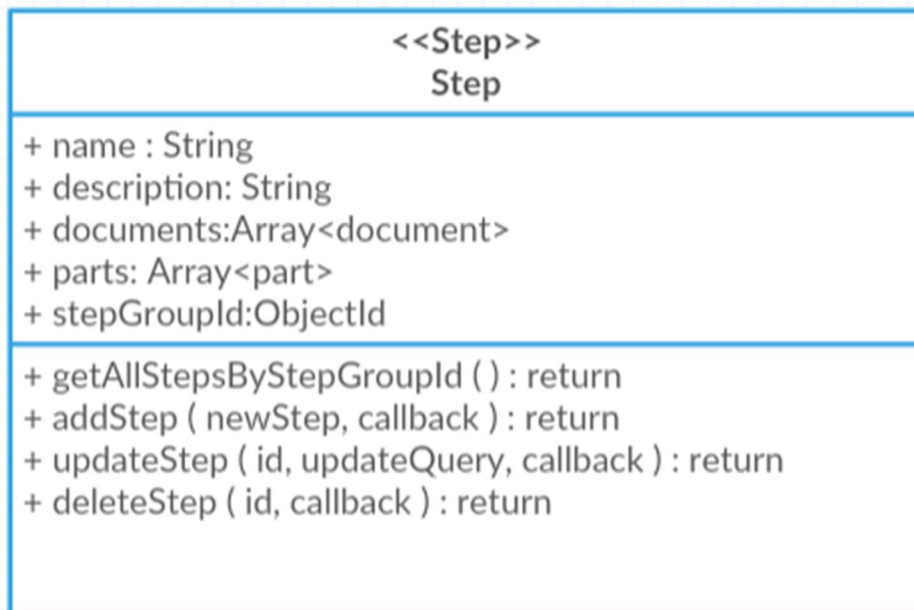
<<Step>>
Step

+ name : String
+ description: String
+ documents:Array<document>
+ parts: Array<part>
+ stepGroupId:ObjectId

+ getAllStepsByStepGroupId ( ) : return
+ addStep ( newStep, callback ) : return
+ updateStep ( id, updateQuery, callback ) : return
+ deleteStep ( id, callback ) : return